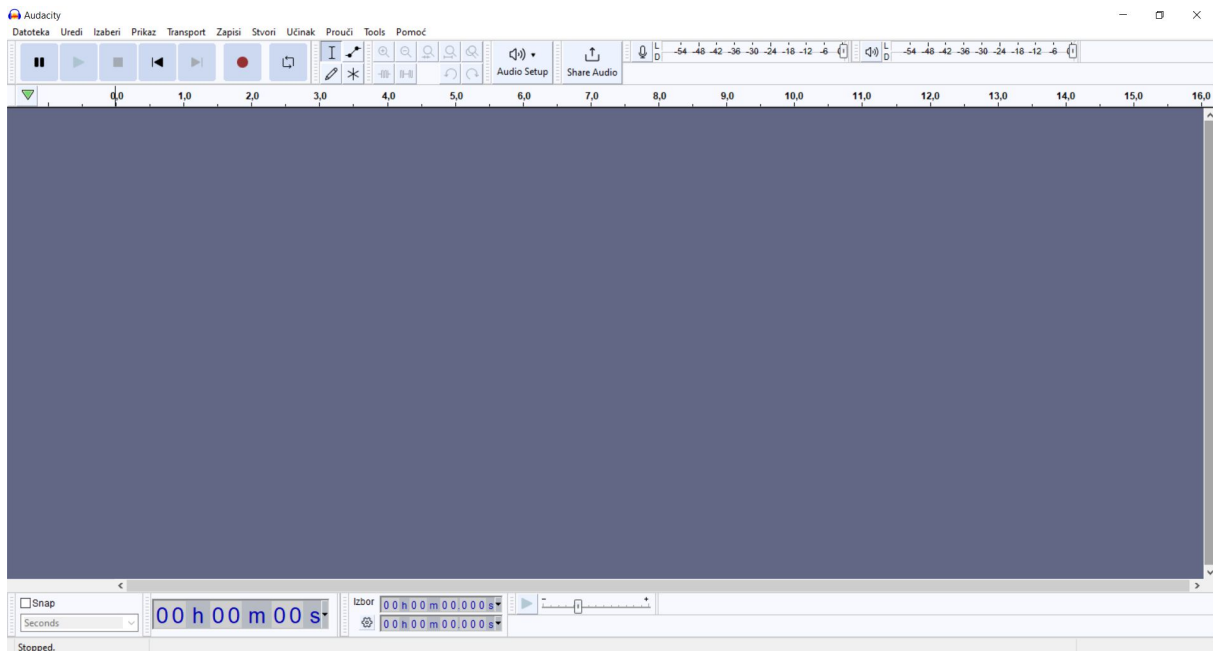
Audacity

Datoteka Uredi Izaberi Prikaz Transport Zapisi Stvori Učinak Prouči Tools Pomoć

Audio Setup

Share Audio

L D -54 -48 -42 -36 -30 -24 -18 -12 -6

L D -54 -48 -42 -36 -30 -24 -18 -12 -6

0,0 1,0 2,0 3,0 4,0 5,0 6,0 7,0 8,0 9,0 10,0 11,0 12,0 13,0 14,0 15,0 16,0

Snap

Seconds

00 h 00 m 00 s

Izbor 0 0 h 0 0 m 0 0.0 0 0 s

0 0 h 0 0 m 0 0.0 0 0 s

- +

Stopped.